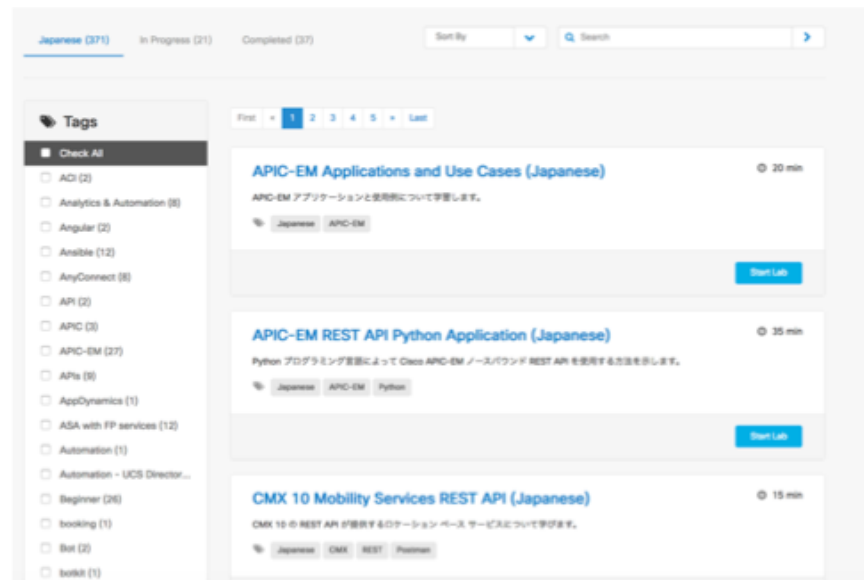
Japanese (371) In Progress (21) Completed (37)

Sort By

Search

Tags

Check All

ACI (2)

Analytics & Automation (8)

Angular (2)

Ansible (12)

AnyConnect (8)

API (2)

APIC (3)

APIC-EM (27)

APIs (9)

AppDynamics (1)

ASA with FP services (12)

Automation (1)

Automation - UCS Director...

Beginner (26)

booking (1)

Bot (2)

botkit (1)

First « 1 2 3 4 5 » Last

APIC-EM Applications and Use Cases (Japanese)

20 min

APIC-EM アプリケーションと使用例について学習します。

Japanese APIC-EM

Start Lab

APIC-EM REST API Python Application (Japanese)

35 min

Python プログラミング言語によって Cisco APIC-EM ノースバウンド REST API を使用する方法を示します。

Japanese APIC-EM Python

Start Lab

CMX 10 Mobility Services REST API (Japanese)

15 min

CMX 10 の REST API が提供するロケーション ベース サービスについて学びます。

Japanese CMX REST Postman